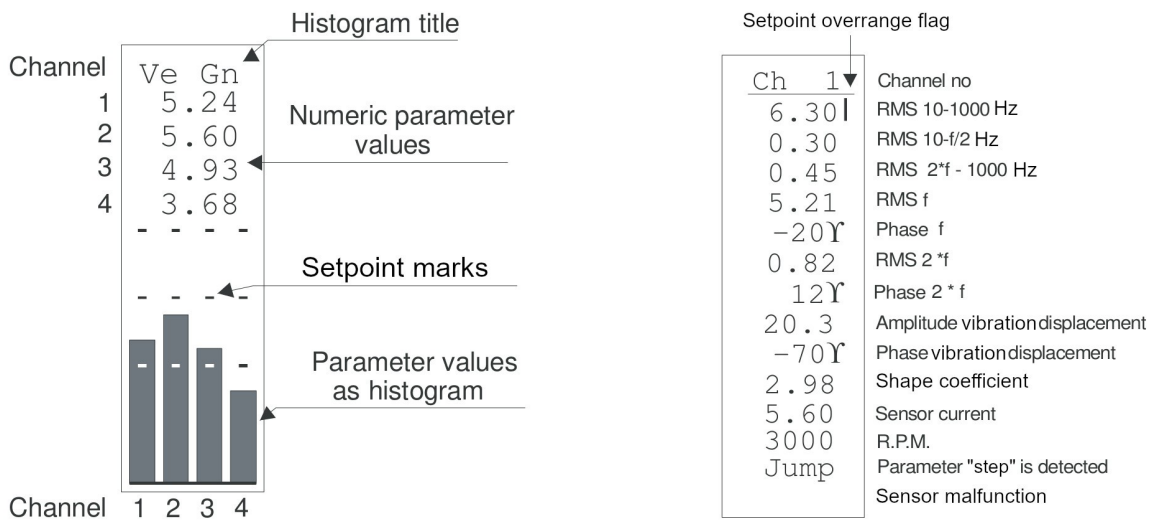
Histogram title

Channel
Ve Gn
1 5.24
2 5.60
3 4.93
4 3.68
- - - -

Numeric parameter values

Setpoint marks

- - - -

- - - -

Parameter values as histogram

Channel 1 2 3 4

Setpoint overrange flag

| | |
|---|---|
| Ch 1 | Channel no |
| 6.30 | RMS 10-1000 Hz |
| 0.30 | RMS 10-f/2 Hz |
| 0.45 | RMS 2*f - 1000 Hz |
| 5.21 | RMS f |
| −20ϒ | Phase f |
| 0.82 | RMS 2 *f |
| 12ϒ | Phase 2 * f |
| 20.3 | Amplitude vibration displacement |
| −70ϒ | Phase vibration displacement |
| 2.98 | Shape coefficient |
| 5.60 | Sensor current |
| 3000 | R.P.M. |
| Jump | Parameter "step" is detected |
| | Sensor malfunction |